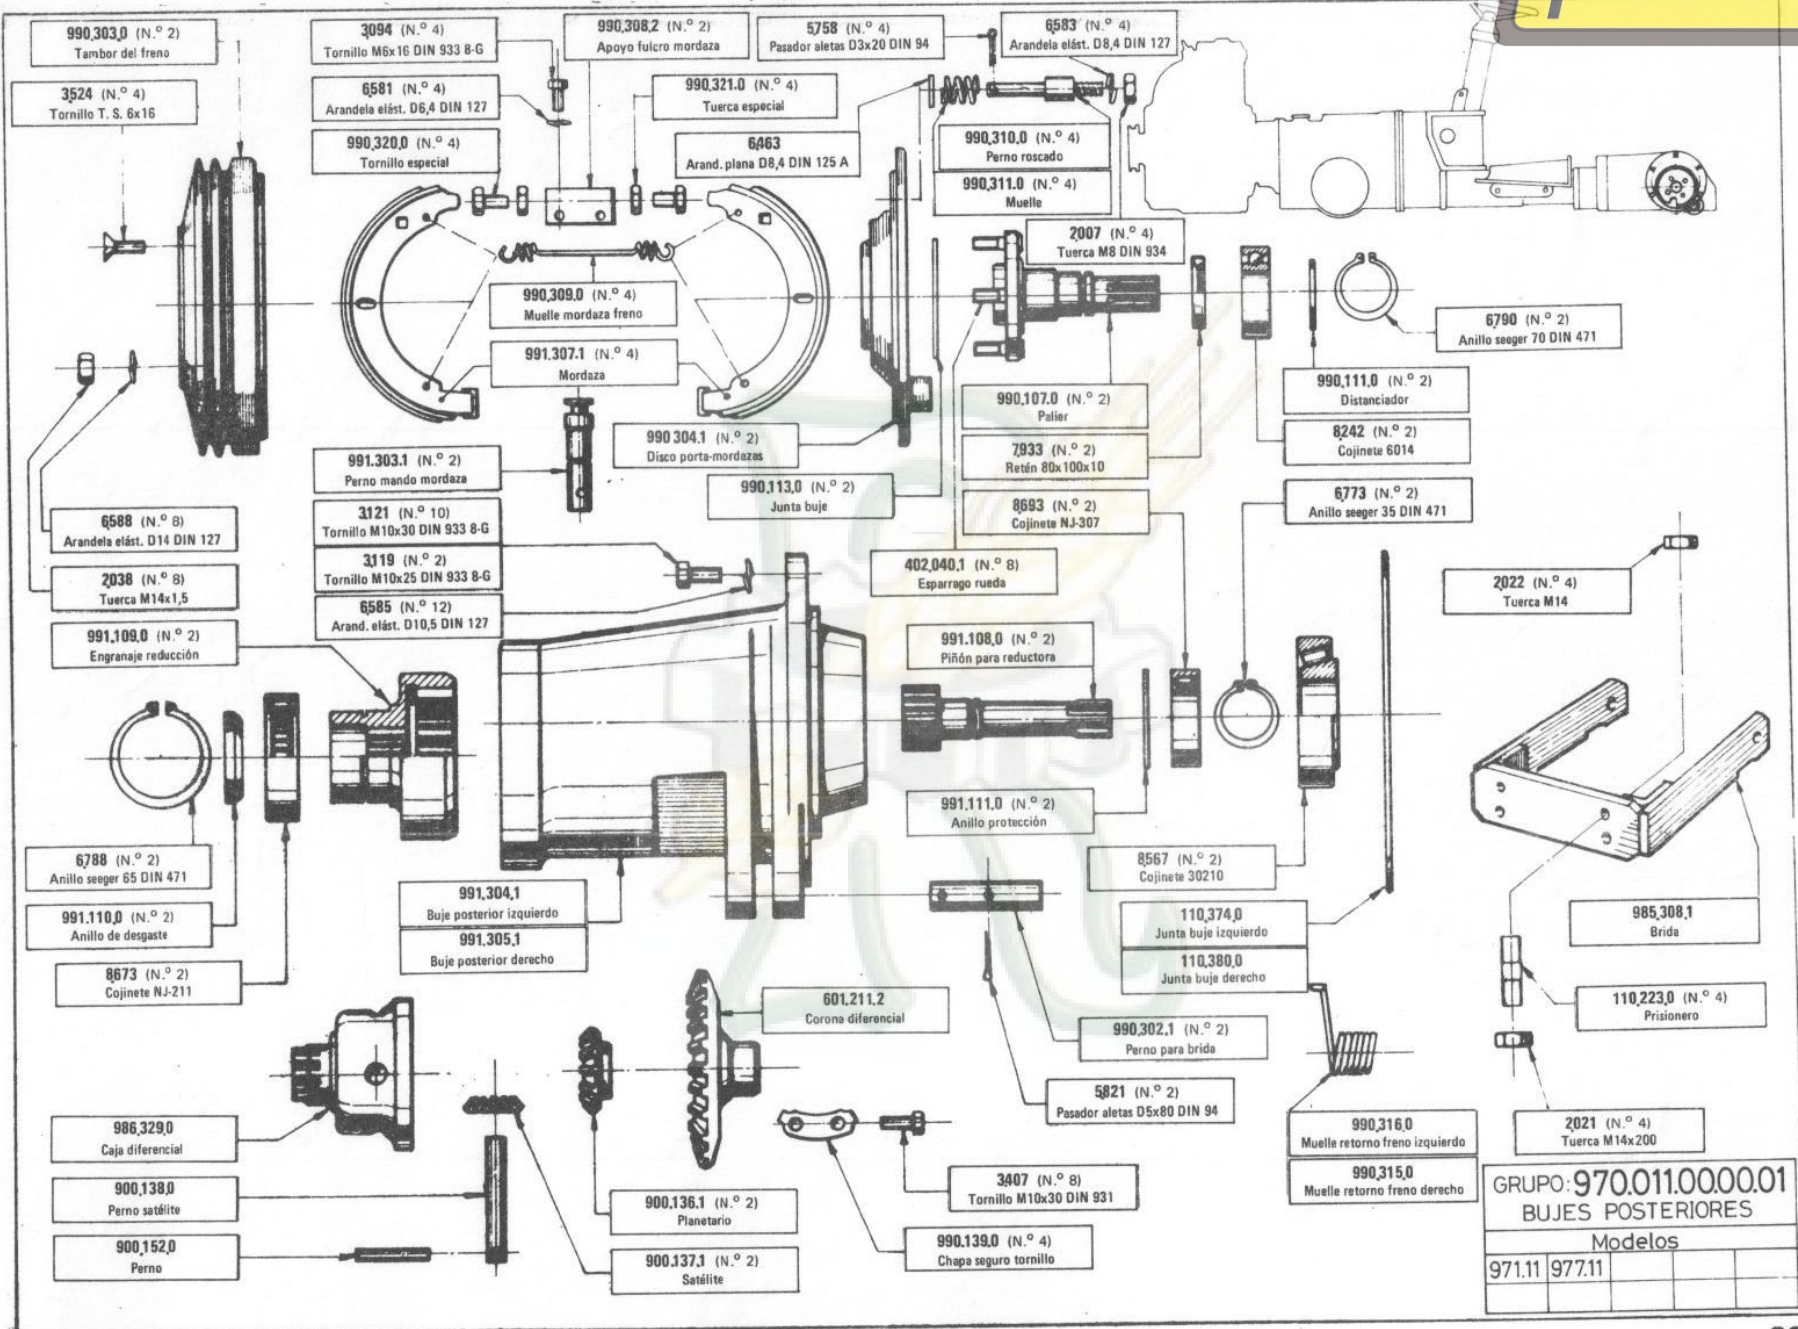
990.303.0 (N.° 2)
Tambor del freno

3094 (N.° 4)
Tornillo M6x16 DIN 933 8-G

990.308.2 (N.° 2)
Apoyo fulcro mordaza

5758 (N.° 4)
Pasador aletas D3x20 DIN 94

6583 (N.° 4)
Arandela elást. D8,4 DIN 127

3524 (N.° 4)
Tornillo T. S. 6x16

6581 (N.° 4)
Arandela elást. D6,4 DIN 127

990.321.0 (N.° 4)
Tuerca especial

990.320.0 (N.° 4)
Tornillo especial

6463
Arand. plana D8,4 DIN 125 A

990.310.0 (N.° 4)
Perno roscado

990.311.0 (N.° 4)
Muelle

2007 (N.° 4)
Tuerca M8 DIN 934

990.309.0 (N.° 4)
Muelle mordaza freno

6790 (N.° 2)
Anillo seeger 70 DIN 471

991.307.1 (N.° 4)
Mordaza

990.107.0 (N.° 2)
Palier

990.111.0 (N.° 2)
Distanciador

990.304.1 (N.° 2)
Disco porta-mordazas

7933 (N.° 2)
Retén 80x100x10

8242 (N.° 2)
Cojinete 6014

991.303.1 (N.° 2)
Perno mando mordaza

990.113.0 (N.° 2)
Junta buje

8693 (N.° 2)
Cojinete NJ-307

6773 (N.° 2)
Anillo seeger 35 DIN 471

6588 (N.° 8)
Arandela elást. D14 DIN 127

3121 (N.° 10)
Tornillo M10x30 DIN 933 8-G

3119 (N.° 2)
Tornillo M10x25 DIN 933 8-G

402.040.1 (N.° 8)
Esparrago rueda

2038 (N.° 8)
Tuerca M14x1,5

6585 (N.° 12)
Arand. elást. D10,5 DIN 127

2022 (N.° 4)
Tuerca M14

991.109.0 (N.° 2)
Engranaje reducción

991.108.0 (N.° 2)
Piñón para reductora

991.111.0 (N.° 2)
Anillo protección

6788 (N.° 2)
Anillo seeger 65 DIN 471

8567 (N.° 2)
Cojinete 30210

991.304.1
Buje posterior izquierdo

991.305.1
Buje posterior derecho

991.110.0 (N.° 2)
Anillo de desgaste

110.374.0
Junta buje izquierdo

985.308.1
Brida

110.380.0
Junta buje derecho

8673 (N.° 2)
Cojinete NJ-211

601.211.2
Corona diferencial

110.223.0 (N.° 4)
Prisionero

990.302.1 (N.° 2)
Perno para brida

5821 (N.° 2)
Pasador aletas D5x80 DIN 94

986.329.0
Caja diferencial

990.316.0
Muelle retorno freno izquierdo

2021 (N.° 4)
Tuerca M14x200

3407 (N.° 8)
Tornillo M10x30 DIN 931

990.315.0
Muelle retorno freno derecho

900.138.0
Perno satélite

900.136.1 (N.° 2)
Planetario

900.152.0
Perno

990.139.0 (N.° 4)
Chapa seguro tornillo

900.137.1 (N.° 2)
Satélite

GRUPO: 970.011.00.00.01
BUJES POSTERIORES
Modelos
| 971.11 | 977.11 | | | |